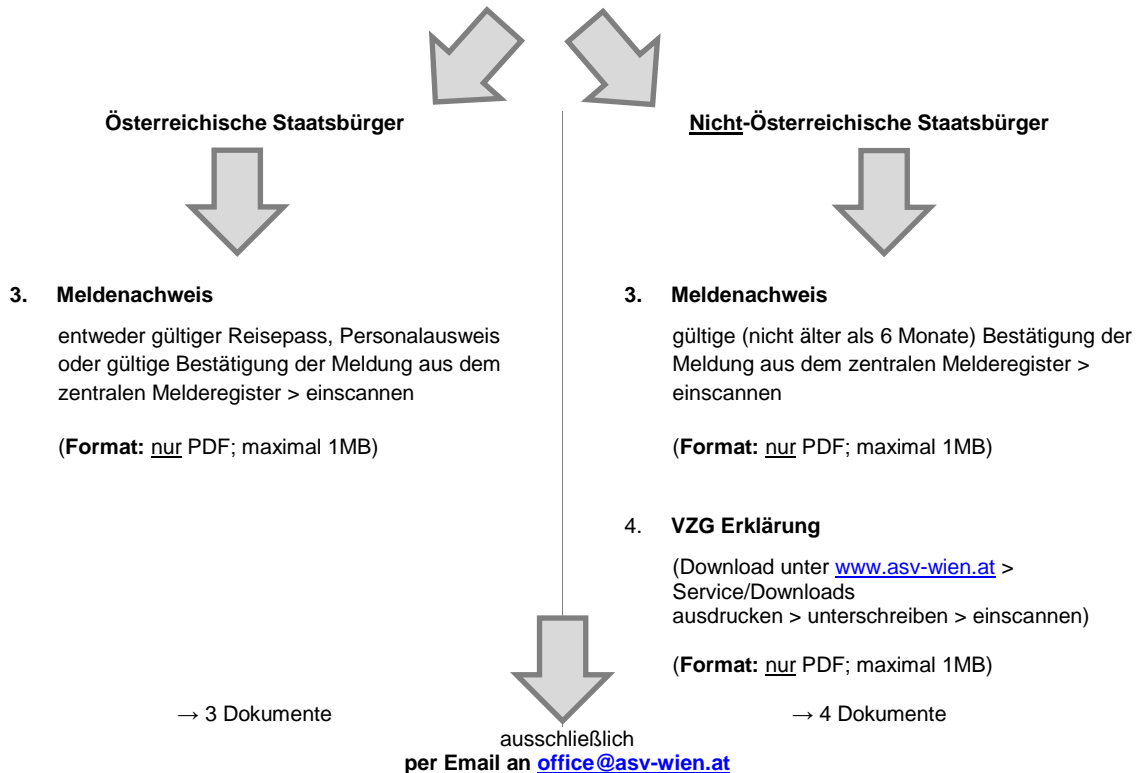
Österreichische Staatsbürger

3. Meldenachweis

entweder gültiger Reisepass, Personalausweis oder gültige Bestätigung der Meldung aus dem zentralen Melderegister > einscannen

(Format: nur PDF; maximal 1MB)

→ 3 Dokumente

Nicht-Österreichische Staatsbürger

3. Meldenachweis

gültige (nicht älter als 6 Monate) Bestätigung der Meldung aus dem zentralen Melderegister > einscannen

(Format: nur PDF; maximal 1MB)

4. VZG Erklärung

(Download unter www.asv-wien.at > Service/Downloads
ausdrucken > unterschreiben > einscannen)

(Format: nur PDF; maximal 1MB)

→ 4 Dokumente

ausschließlich
per Email an office@asv-wien.at